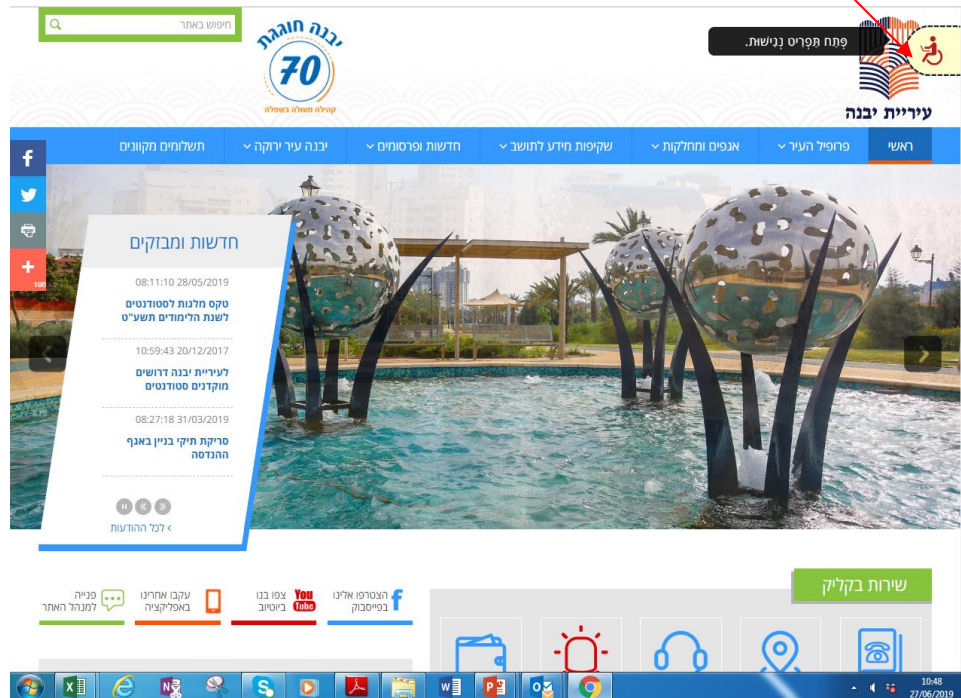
פְּתַח תַּפְרִיט נְגִישׁוּת.

עיריית יבנה

יבנה חוגגת 70
קהילה מובילה בשפלה

חיפוש באתר

ראשי
פרופיל העיר
אגפים ומחלקות
שקיפות מידע לתושב
חדשות ופרסומים
יבנה עיר ירוקה
תשלומים מקוונים

חדשות ומבזקים

08:11:10 28/05/2019
טקס מלגות לסטודנטים לשנת הלימודים תשע"ט

10:59:43 20/12/2017
לעיריית יבנה דרושים מוקדנים סטודנטים

08:27:18 31/03/2019
סריקת תיקי בניין באגף ההנדסה

לכל ההודעות >

שירות בקליק

הצטרפו אלינו בפייסבוק
You Tube
צפו בנו ביוטיוב
עקבו אחרינו באפליקציה
פנייה למנהל האתר

100

10:48
27/06/2019